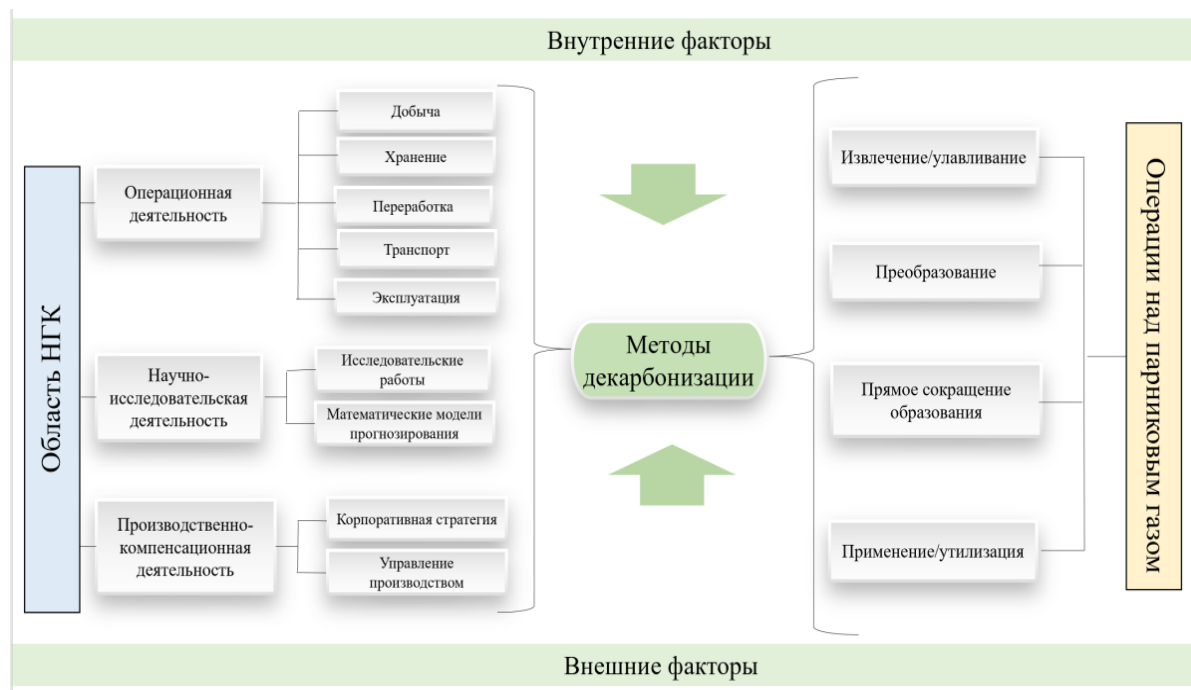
Внутренние факторы

Область НГК

Операционная деятельность

Добыча

Хранение

Переработка

Транспорт

Эксплуатация

Научно-исследовательская деятельность

Исследовательские работы

Математические модели прогнозирования

Производственно-компенсационная деятельность

Корпоративная стратегия

Управление производством

Методы декарбонизации

Извлечение/улавливание

Преобразование

Прямое сокращение образования

Применение/утилизация

Операции над парниковым газом

Внешние факторы